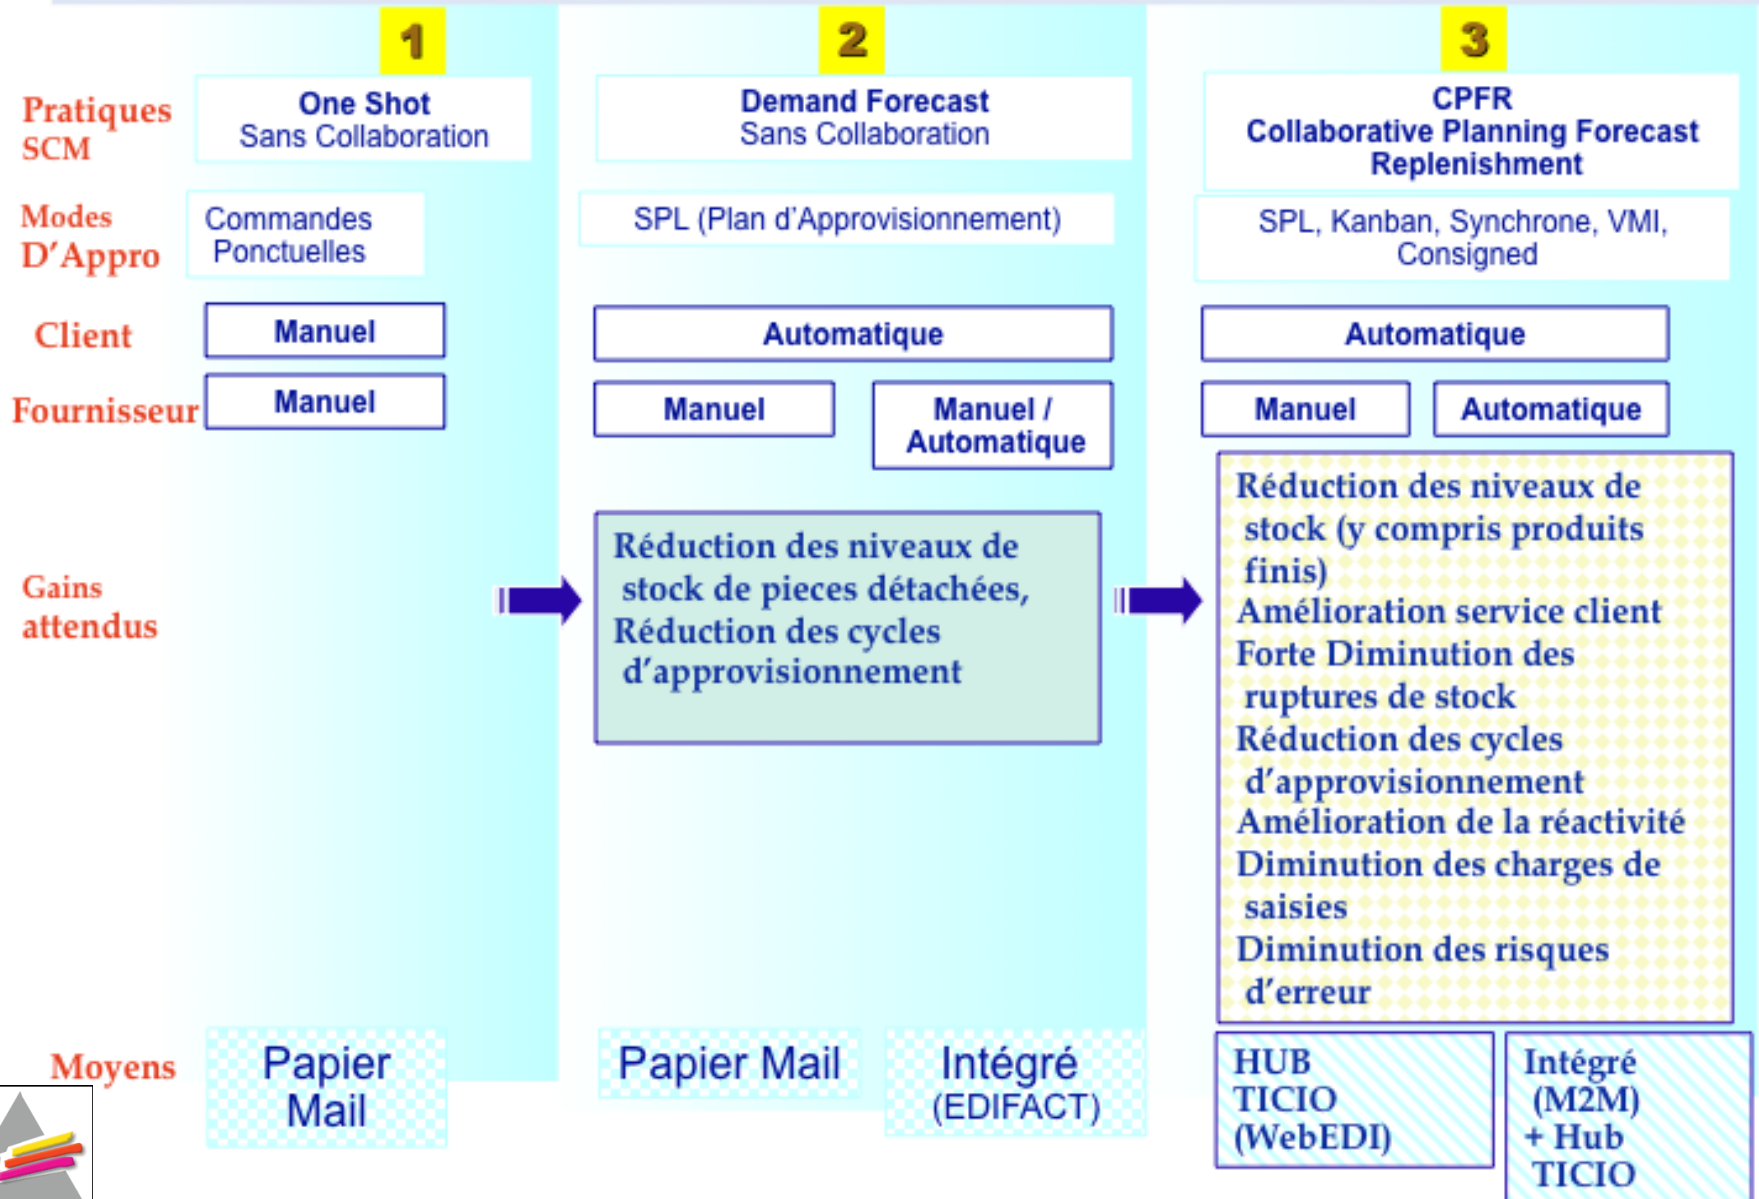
1

2

3

Pratiques SCM

One Shot
Sans Collaboration

Demand Forecast
Sans Collaboration

CPFR
Collaborative Planning Forecast Replenishment

Modes D'Appro

Commandes Ponctuelles

SPL (Plan d'Approvisionnement)

SPL, Kanban, Synchrone, VMI, Consigned

Client

Manuel

Automatique

Automatique

Fournisseur

Manuel

Manuel

Manuel / Automatique

Manuel

Automatique

Gains attendus

Réduction des niveaux de stock de pieces détachées,
Réduction des cycles d'approvisionnement

Réduction des niveaux de stock (y compris produits finis)
Amélioration service client
Forte Diminution des ruptures de stock
Réduction des cycles d'approvisionnement
Amélioration de la réactivité
Diminution des charges de saisies
Diminution des risques d'erreur

Moyens

Papier Mail

Papier Mail

Intégré (EDIFACT)

HUB TICIO (WebEDI)

Intégré (M2M) + Hub TICIO